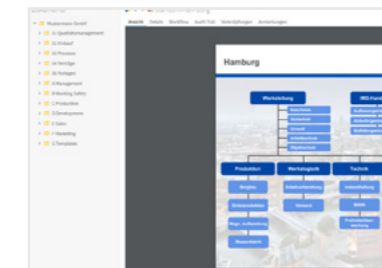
Mustermann GmbH
01 Qualitätsmanagement
02 Einkauf
03 Prozesse
04 Verträge
05 Vorlagen
06 Management
07 Working Safety
C Produktion
D Development
E Sales
F Marketing
G Templates

Ansicht Details Workflow Audit Trail Verknüpfungen Anmerkungen

Hamburg
Werksleitung
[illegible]
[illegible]
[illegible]
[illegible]
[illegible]
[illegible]
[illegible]
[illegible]
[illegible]
Produktion
Werkslogistik
Technik
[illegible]
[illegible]
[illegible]
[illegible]
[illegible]
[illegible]
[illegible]
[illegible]
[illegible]